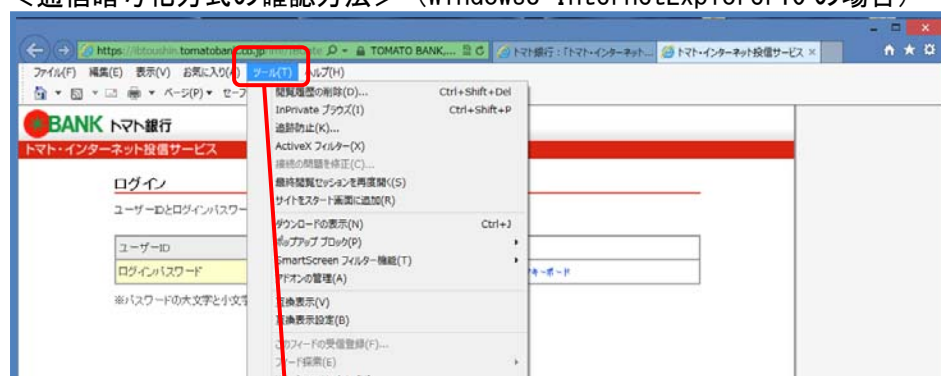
<通信暗号化方式の確認方法>（Windows8 InternetExplorer10 の場合）

https://ibtoushin.tomatobank.co.jp/ TOMATO BANK,... トマト銀行：「トマト・インターネット... トマト・インターネット投信サービス ×

ファイル(F) 編集(E) 表示(V) お気に入り(A) ツール(T) ヘルプ(H)

ページ(P) セーフ

BANK トマト銀行

トマト・インターネット投信サービス

ログイン

ユーザーIDとログインパスワー

ユーザーID

ログインパスワード

キーボード

※パスワードの大文字と小文字

閲覧履歴の削除(D)... Ctrl+Shift+Del
InPrivate ブラウズ(I) Ctrl+Shift+P
追跡防止(K)...
ActiveX フィルター(X)
接続の問題を修正(C)...
最終閲覧セッションを再度開く(S)
サイトをスタート画面に追加(R)
ダウンロードの表示(N) Ctrl+J
ポップアップ ブロック(P)
SmartScreen フィルター機能(T)
アドオンの管理(A)
互換表示(V)
互換表示設定(B)
このフィードの受信登録(F)...
フィード探索(E)